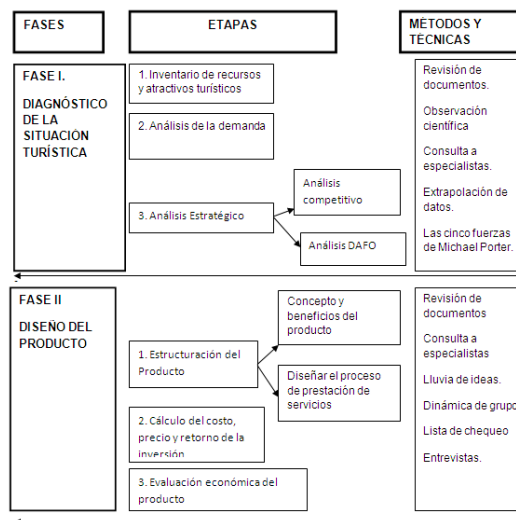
FASES

ETAPAS

MÉTODOS Y TÉCNICAS

FASE I.

DIAGNÓSTICO DE LA SITUACIÓN TURÍSTICA

1. Inventario de recursos y atractivos turísticos

2. Análisis de la demanda

3. Análisis Estratégico

Análisis competitivo

Análisis DAFO

Revisión de documentos.

Observación científica

Consulta a especialistas.

Extrapolación de datos.

Las cinco fuerzas de Michael Porter.

FASE II

DISEÑO DEL PRODUCTO

1. Estructuración del Producto

Concepto y beneficios del producto

Diseñar el proceso de prestación de servicios

2. Cálculo del costo, precio y retorno de la inversión

3. Evaluación económica del producto

Revisión de documentos

Consulta a especialistas

Lluvia de ideas.

Dinámica de grupo

Lista de chequeo

Entrevistas.